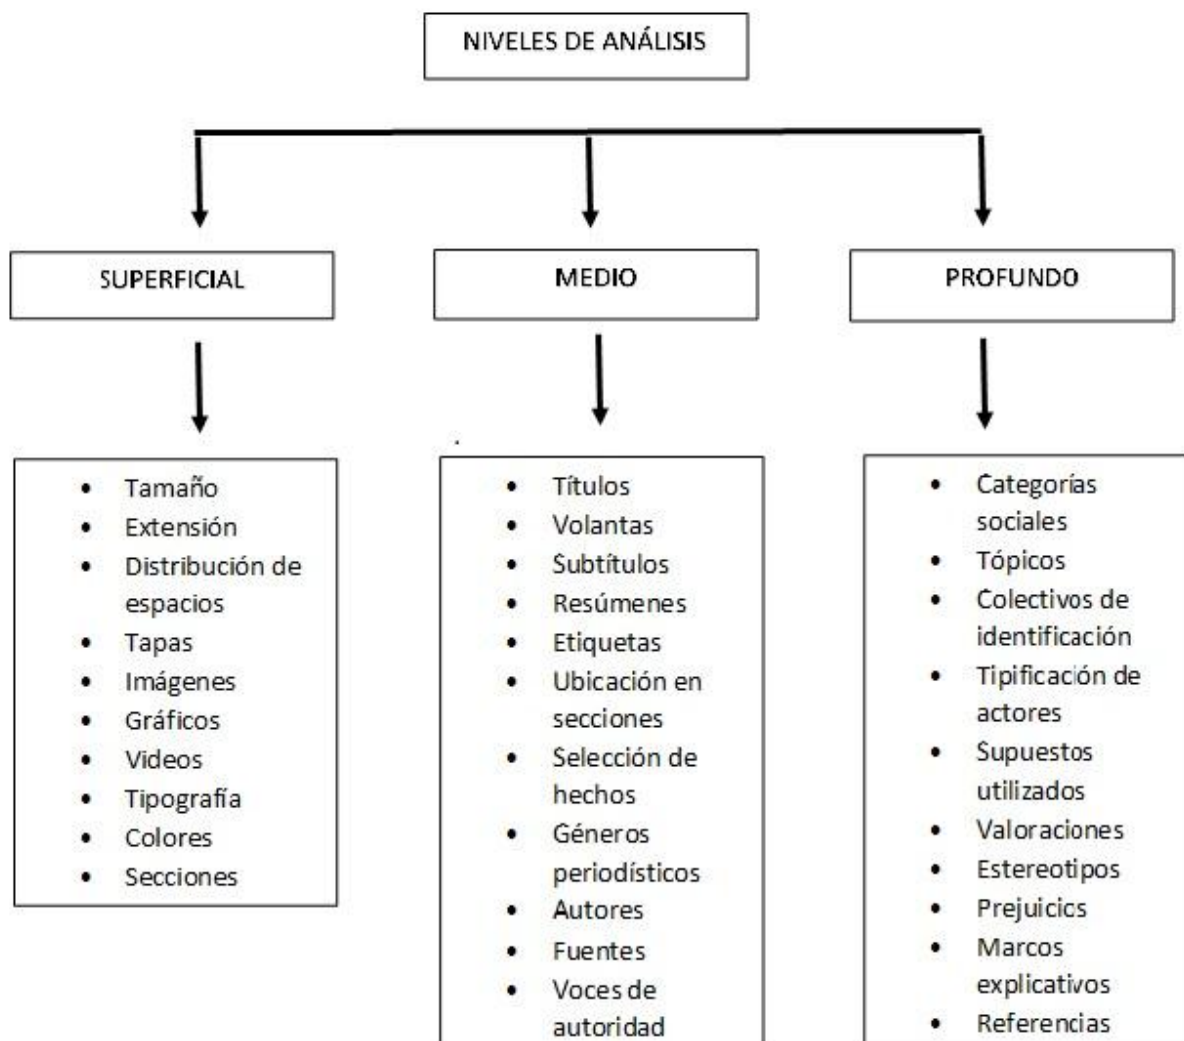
NIVELES DE ANÁLISIS

SUPERFICIAL

- Tamaño
- Extensión
- Distribución de espacios
- Tapas
- Imágenes
- Gráficos
- Videos
- Tipografía
- Colores
- Secciones

MEDIO

- Títulos
- Volantas
- Subtítulos
- Resúmenes
- Etiquetas
- Ubicación en secciones
- Selección de hechos
- Géneros periodísticos
- Autores
- Fuentes
- Voces de autoridad

PROFUNDO

- Categorías sociales
- Tópicos
- Colectivos de identificación
- Tipificación de actores
- Supuestos utilizados
- Valoraciones
- Estereotipos
- Prejuicics
- Marcos explicativos
- Referencias